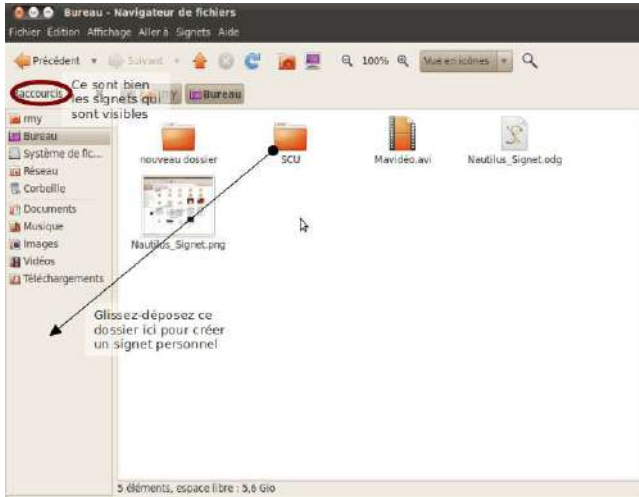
Bureau - Navigateur de fichiers

Fichier Édition Affichage Aller à Signets Aide

Précédent Suivant 100% Vue en icônes

Raccourcis Ce sont bien les signets qui sont visibles rmy Bureau

rmy
Bureau
Système de fic...
Réseau
Corbeille
Documents
Musique
Images
Vidéos
Téléchargements

nouveau dossier
SCU
Mavideo.avi
Nautilus_Signet.odg
Nautilus_Signet.png

Glissez-déposez ce dossier ici pour créer un signet personnel

5 éléments, espace libre : 5,6 Gio